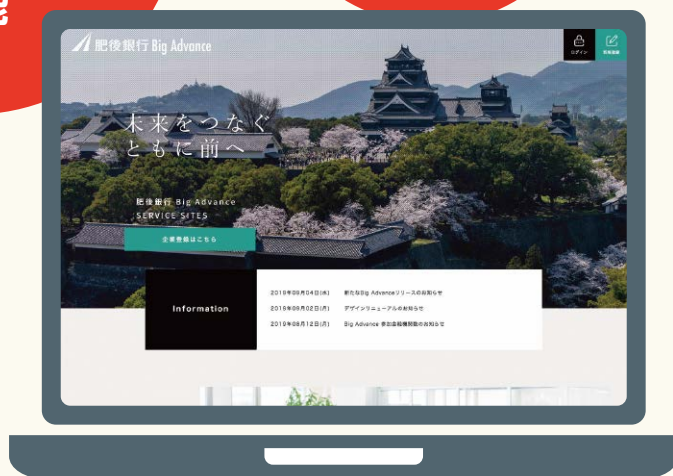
肥後銀行 Big Advance

ログイン

新規登録

未来をつなぐ
ともに前へ

肥後銀行 Big Advance
SERVICE SITES

企業登録はこちら

Information

2019年09月04日(水) 新たなBig Advanceリリースのお知らせ

2019年09月02日(月) デザインリニューアルのお知らせ

2019年08月12日(月) Big Advance 参加金融機関数のお知らせ